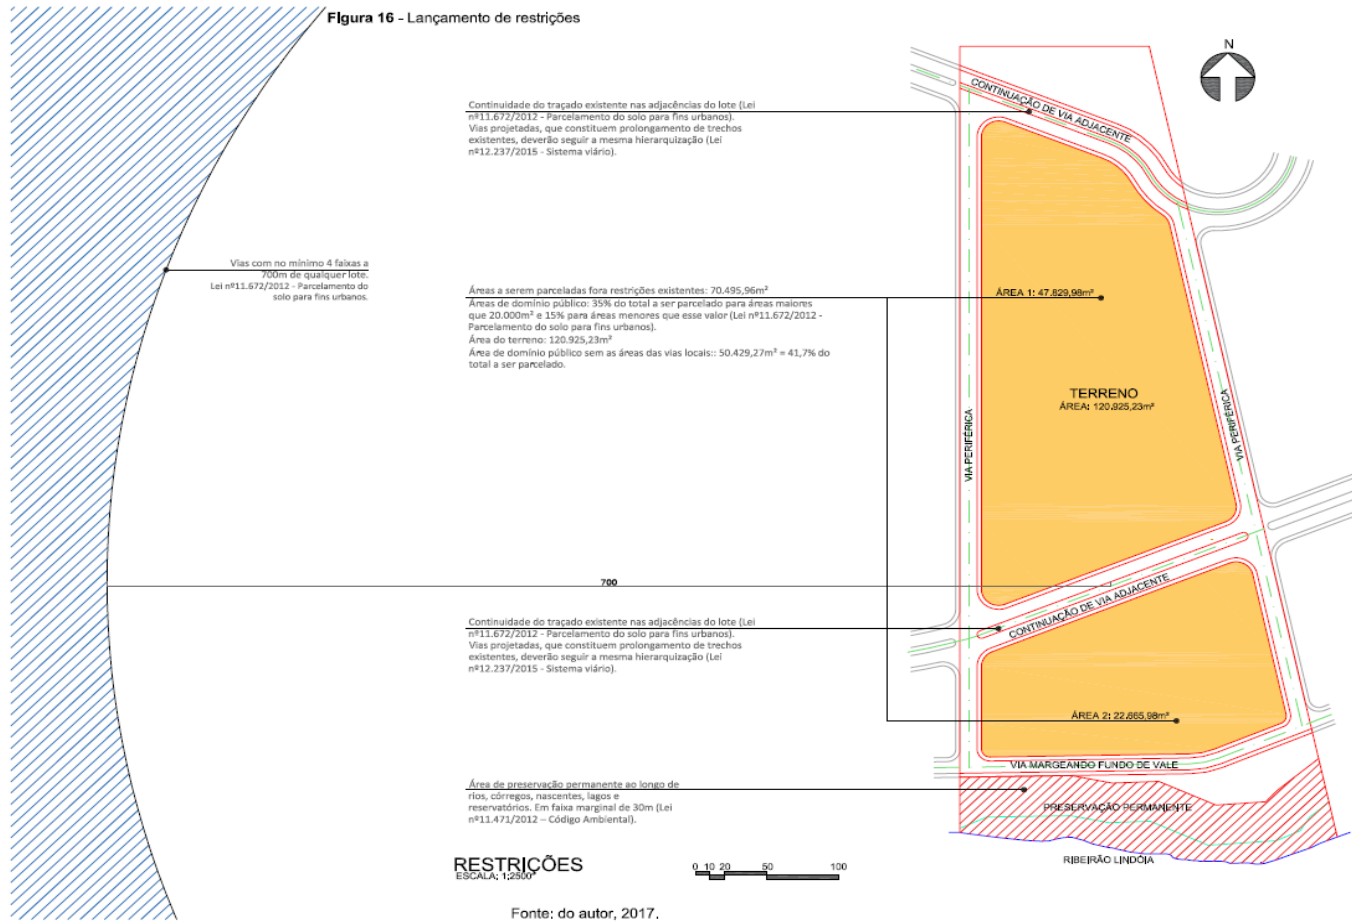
Figura 16 - Lançamento de restrições

N

Continuidade do traçado existente nas adjacências do lote (Lei nº11.672/2012 - Parcelamento do solo para fins urbanos). Vias projetadas, que constituem prolongamento de trechos existentes, deverão seguir a mesma hierarquização (Lei nº12.237/2015 - Sistema viário).

CONTINUAÇÃO DE VIA ADJACENTE

Vias com no mínimo 4 faixas a 700m de qualquer lote. Lei nº11.672/2012 - Parcelamento do solo para fins urbanos.

Áreas a serem parceladas fora restrições existentes: 70.495,96m²
Áreas de domínio público: 35% do total a ser parcelado para áreas maiores que 20.000m² e 15% para áreas menores que esse valor (Lei nº11.672/2012 - Parcelamento do solo para fins urbanos).
Área do terreno: 120.925,23m²
Área de domínio público sem as áreas das vias locais:: 50.429,27m² = 41,7% do total a ser parcelado.

ÁREA 1: 47.829,98m²

TERRENO
ÁREA: 120.925,23m²

VIA PERIFÉRICA

VIA PERIFÉRICA

700

Continuidade do traçado existente nas adjacências do lote (Lei nº11.672/2012 - Parcelamento do solo para fins urbanos). Vias projetadas, que constituem prolongamento de trechos existentes, deverão seguir a mesma hierarquização (Lei nº12.237/2015 - Sistema viário).

CONTINUAÇÃO DE VIA ADJACENTE

ÁREA 2: 22.665,98m²

VIA MARGEANDO FUNDO DE VALE

Área de preservação permanente ao longo de rios, córregos, nascentes, lagos e reservatórios. Em faixa marginal de 30m (Lei nº11.471/2012 – Código Ambiental).

PRESERVAÇÃO PERMANENTE

RIBEIRÃO LINDÓIA

RESTRIÇÕES
ESCALA: 1:2500

0 10 20 50 100

Fonte: do autor, 2017.